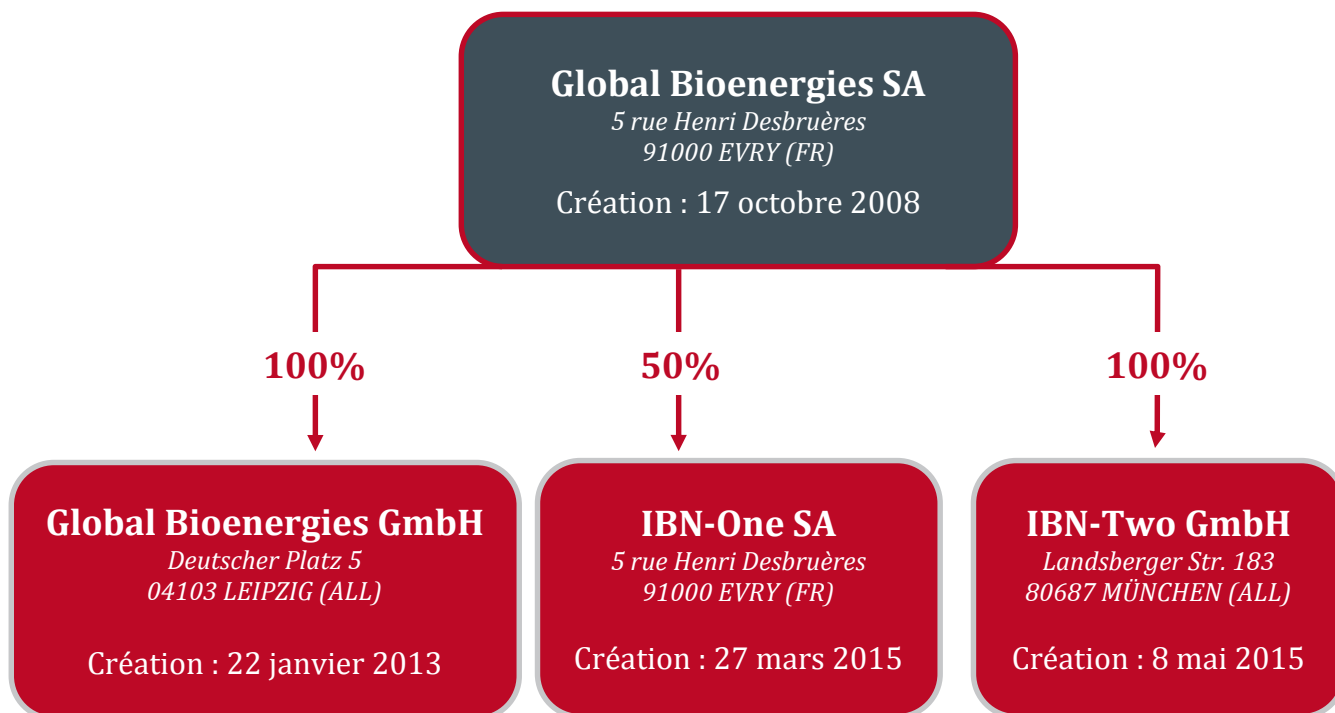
Global Bioenergies SA
5 rue Henri Desbruères
91000 EVRY (FR)
Création : 17 octobre 2008

100%

50%

100%

Global Bioenergies GmbH
Deutscher Platz 5
04103 LEIPZIG (ALL)
Création : 22 janvier 2013

IBN-One SA
5 rue Henri Desbruères
91000 EVRY (FR)
Création : 27 mars 2015

IBN-Two GmbH
Landsberger Str. 183
80687 MÜNCHEN (ALL)
Création : 8 mai 2015